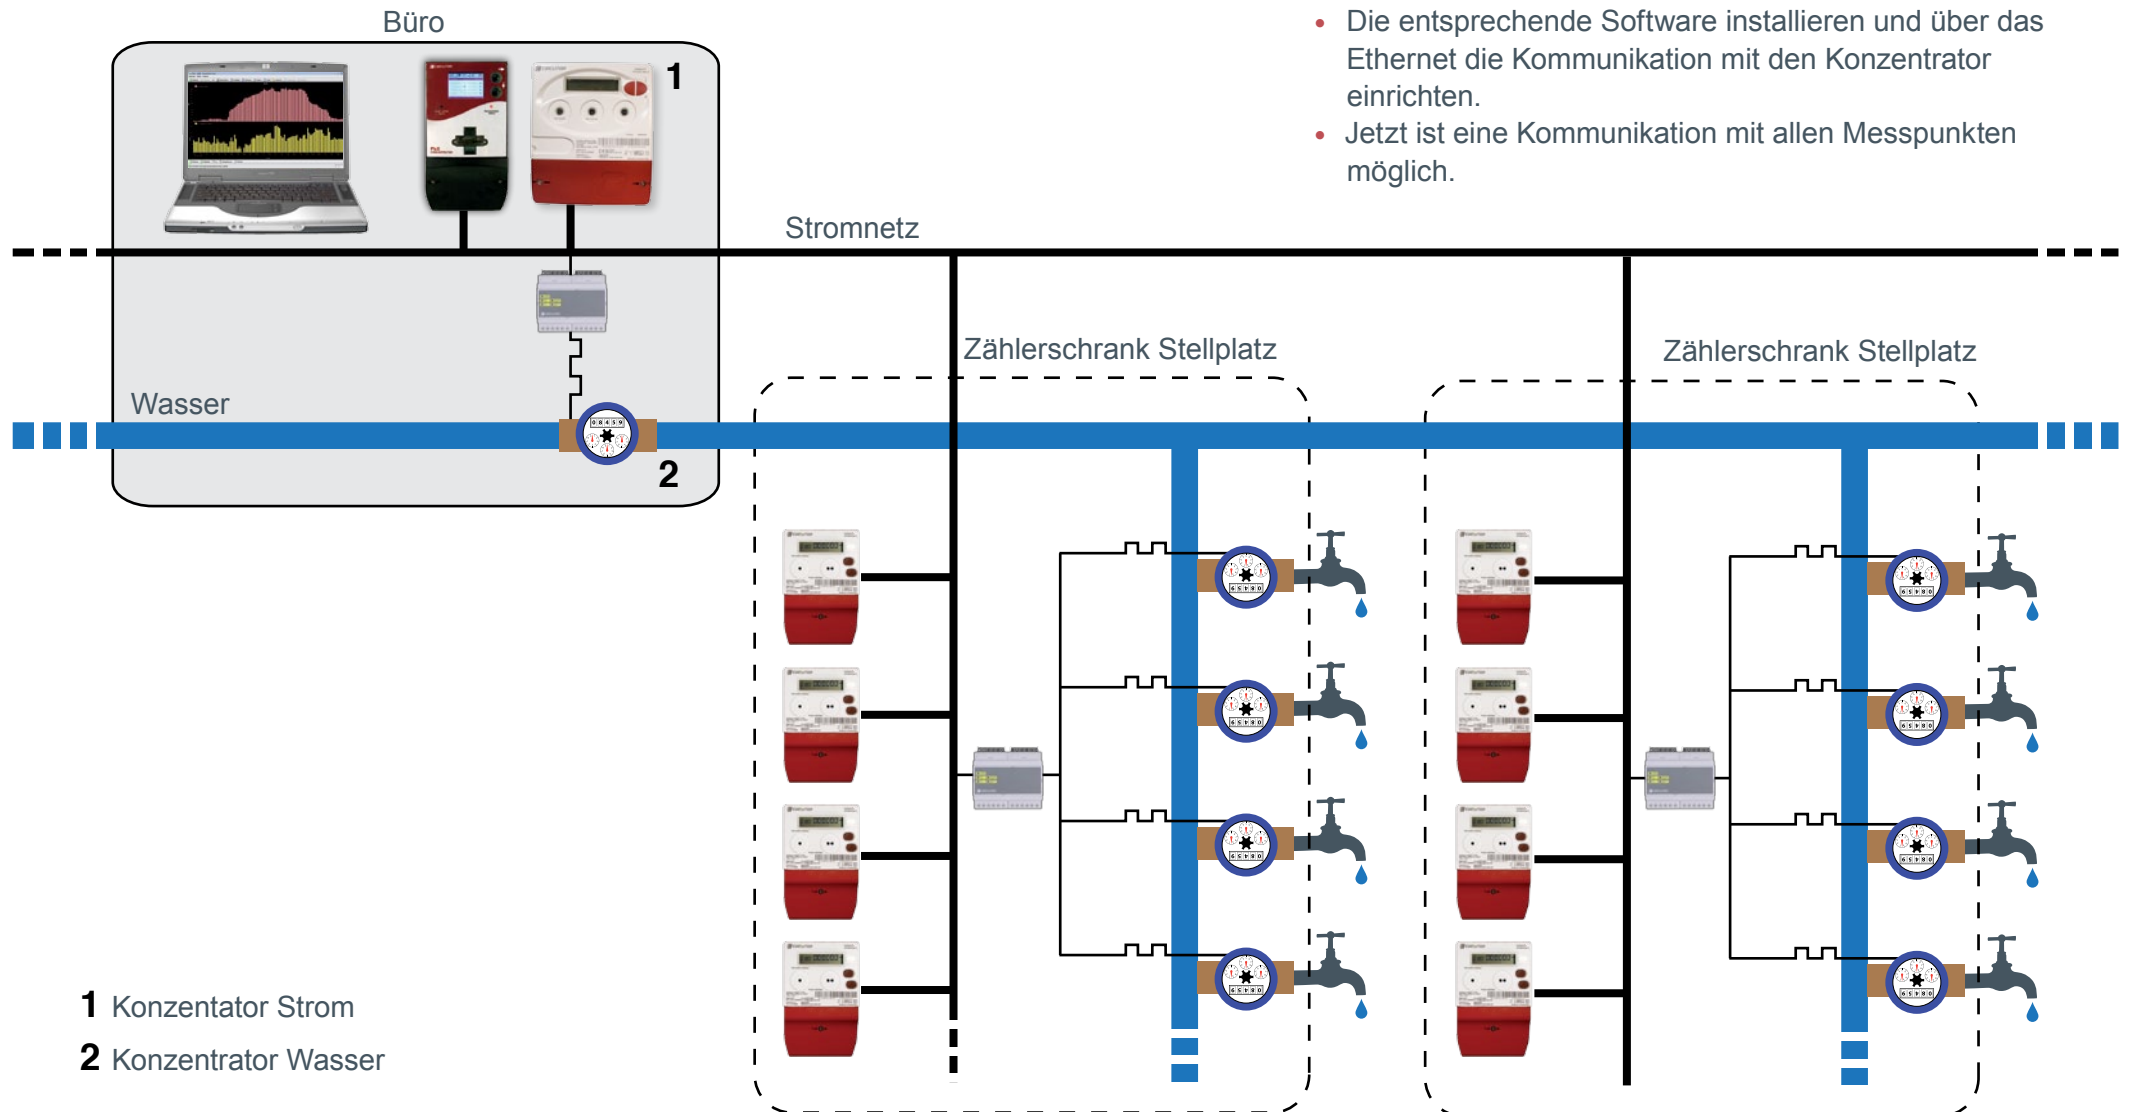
Büro

1

Stromnetz

Wasser

2

Zählerschrank Stellplatz

Zählerschrank Stellplatz

• Die entsprechende Software installieren und über das Ethernet die Kommunikation mit den Konzentrator einrichten.
• Jetzt ist eine Kommunikation mit allen Messpunkten möglich.

1 Konzentator Strom

2 Konzentrator Wasser